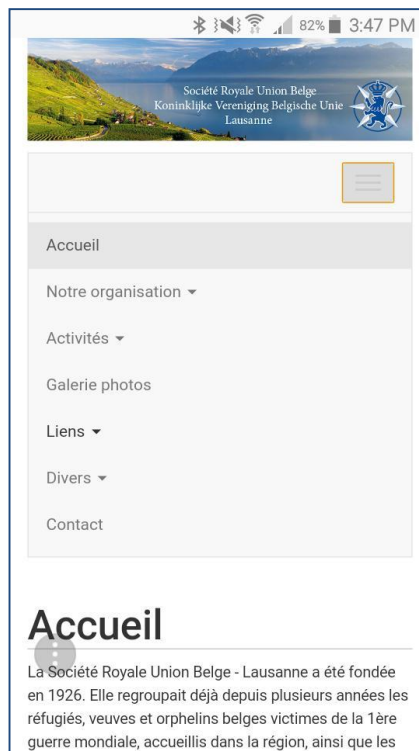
82% 3:47 PM

Société Royale Union Belge
Koninklijke Vereniging Belgische Unie
Lausanne

Accueil

Notre organisation ▾

Activités ▾

Galerie photos

Liens ▾

Divers ▾

Contact

Accueil

La Société Royale Union Belge - Lausanne a été fondée en 1926. Elle regroupait déjà depuis plusieurs années les réfugiés, veuves et orphelins belges victimes de la 1ère guerre mondiale, accueillis dans la région, ainsi que les